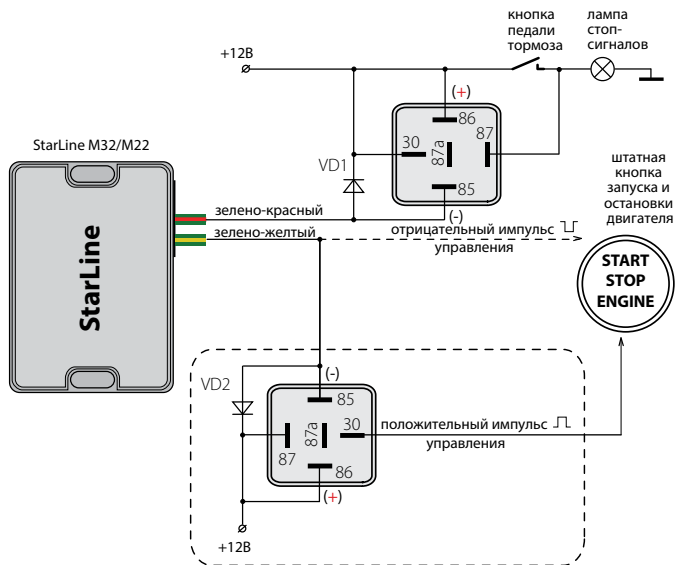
кнопка педали тормоза

лампа стоп-сигналов

+12В

(+)

86

30

87

87a

VD1

85

StarLine M32/M22

StarLine

зелено-красный

(-)

зелено-желтый

отрицательный импульс управления

штатная кнопка запуска и остановки двигателя

START STOP ENGINE

VD2

(-)

85

87a

30

положительный импульс управления

87

86

(+)

+12В